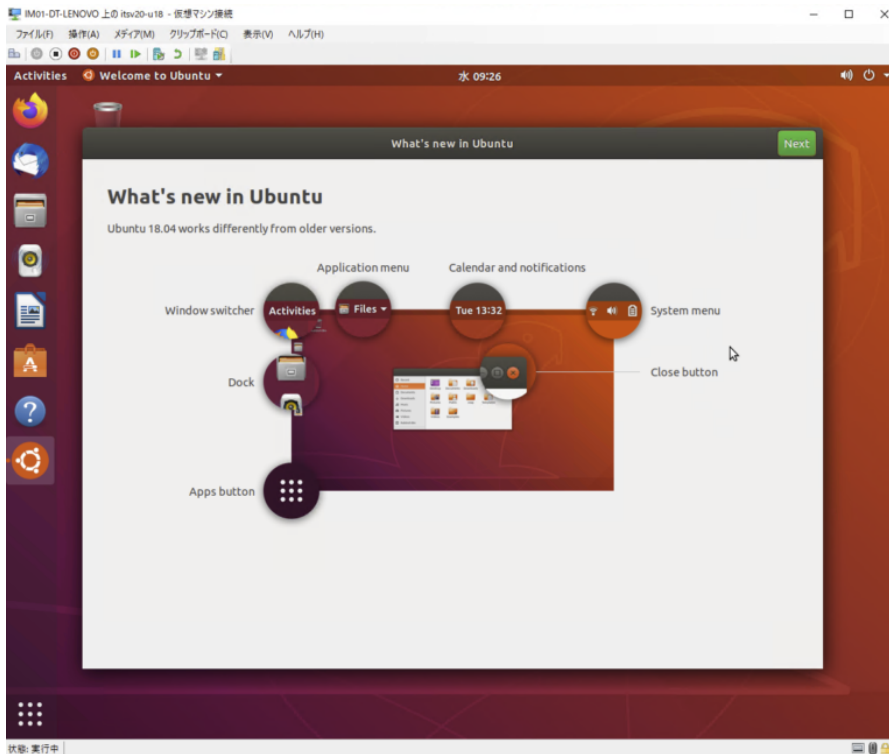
IM01-DT-LENOVO 上の itsv20-u18 - 仮想マシン接続

ファイル(F) 操作(A) メディア(M) クリップボード(C) 表示(V) ヘルプ(H)

Activities Welcome to Ubuntu

水 09:26

What's new in Ubuntu

Next

What's new in Ubuntu

Ubuntu 18.04 works differently from older versions.

Application menu

Calendar and notifications

Window switcher

Activities

Files

Tue 13:32

System menu

Dock

Close button

Apps button

状態: 実行中